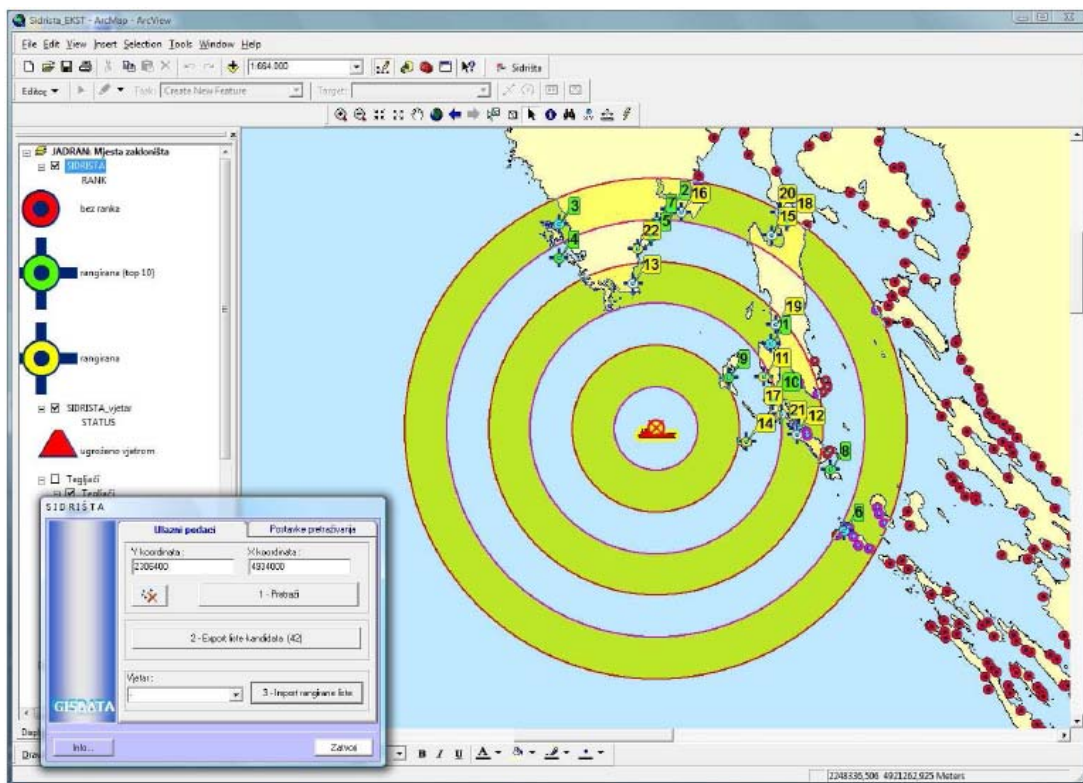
Sidrista_EKST - ArcMap - ArcView

File Edit View Insert Selection Tools Window Help

1:664.000

Sidrista

Editor ▾ Task: Create New Feature Target:

JADRAN: Mjesta zakloništa
SIDRISTA
RANK

bez ranka

rangirana (top 10)

rangirana

SIDRISTA_vjetar
STATUS

ugrožano vjetrom

Tegljači
Tegljači

SIDRIŠTA

Ulazni podaci | Postavke pretraživanja

Y koordinata :
2306400
X koordinata :
4934000

1 - Pretraži

2 - Export liste kandidata (42)

Vjetar :

3 - Import rangirane liste

GISDATA

Info...

Zatvori

3
4
2
16
7
5
22
13
20
18
15
19
1
9
11
10
17
21
12
14
8
6

Disp
Draw

2248336,506 4921262,925 Meters